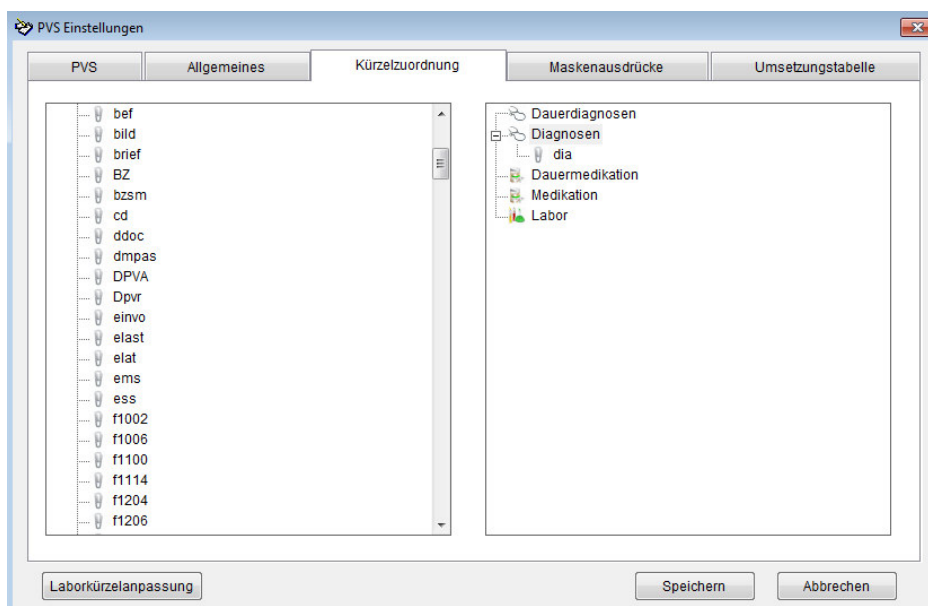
PVS Einstellungen

PVS | Allgemeines | Kürzelzuordnung | Maskenausdrücke | Umsetzungstabelle

bef
bild
brief
BZ
bzsm
cd
ddoc
dmpas
DPVA
Dpvr
einvo
elast
elat
ems
ess
f1002
f1006
f1100
f1114
f1204
f1206

Dauerdiagnosen
Diagnosen
dia
Dauermedikation
Medikation
Labor

Laborkürzelanpassung

Speichern

Abbrechen